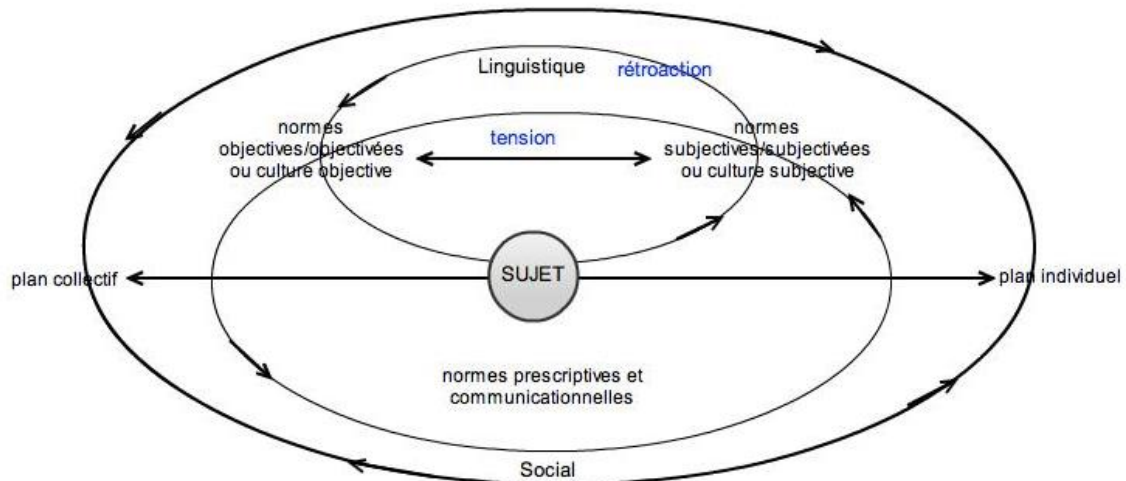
Linguistique

rétroaction

normes objectives/objectivées ou culture objective

tension

normes subjectives/subjectivées ou culture subjective

plan collectif

SUJET

plan individuel

normes prescriptives et communicationnelles

Social